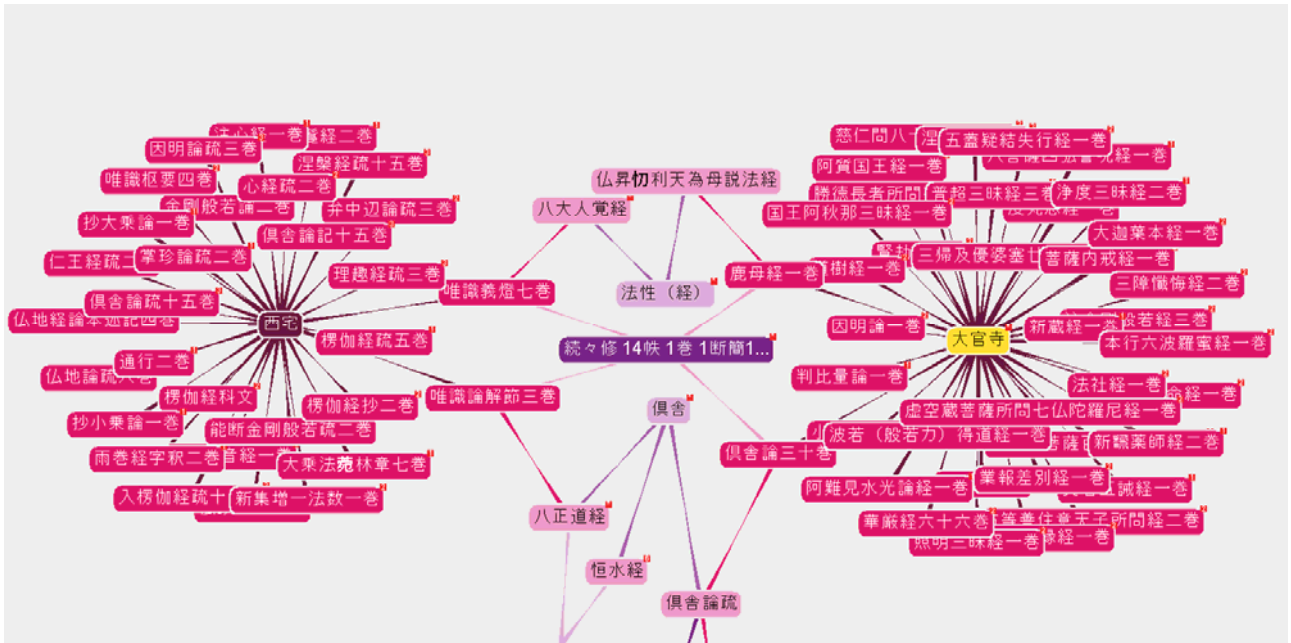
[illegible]心経一巻
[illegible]経二巻
因明論疏三巻
涅槃経疏十五巻
唯識枢要四巻
心経疏二巻
金剛般若論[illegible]巻
弁中辺論疏三巻
抄大乗論一巻
倶舎論記十五巻
仁王経疏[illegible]
掌珍論疏二巻
理趣経疏三巻
倶舎論疏十五巻
仏地経論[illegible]四巻
西宅
楞伽経疏五巻
通行二巻
仏地論疏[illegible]
楞伽経科文
楞伽経抄二巻
抄小乗論一巻
能断金剛般若疏二巻
雨巻経字釈二巻
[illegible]経一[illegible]
大乗法苑林章七巻
入楞伽経疏十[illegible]
新集増一法数一巻
仏昇忉利天為母説法経
八大人覚経
法性（経）
唯識義燈七巻
鹿母経一巻
続々修 14帙 1巻 1断簡1...
唯識論解節三巻
倶舎
倶舎論三十巻
八正道経
恒水経
倶舎論疏
慈仁問八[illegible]
涅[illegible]
五蓋疑結失行経一巻
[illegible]経一巻
阿質国王経一巻
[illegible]長者所問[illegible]
普超三昧経三巻
浄度三昧経二巻
国王阿秋那三昧経一巻
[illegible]
大迦葉本経一巻
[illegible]樹経一巻
三帰及優婆塞七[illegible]
菩薩内戒経一巻
三障懺悔経二巻
因明論一巻
大官寺
新蔵経一巻
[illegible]若経三巻
本行六波羅蜜経一巻
判比量論一巻
法社経一巻
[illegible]経一巻
虚空蔵菩薩所問七仏陀羅尼経一巻
波若（般若力）得道経一巻
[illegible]薩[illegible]
新翻薬師経二巻
阿難見水光論経一巻
業報差別経一巻
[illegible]誡経一巻
華厳経六十六巻
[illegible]等善住意天子所問経二巻
照明三昧経一巻
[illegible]縁経一巻